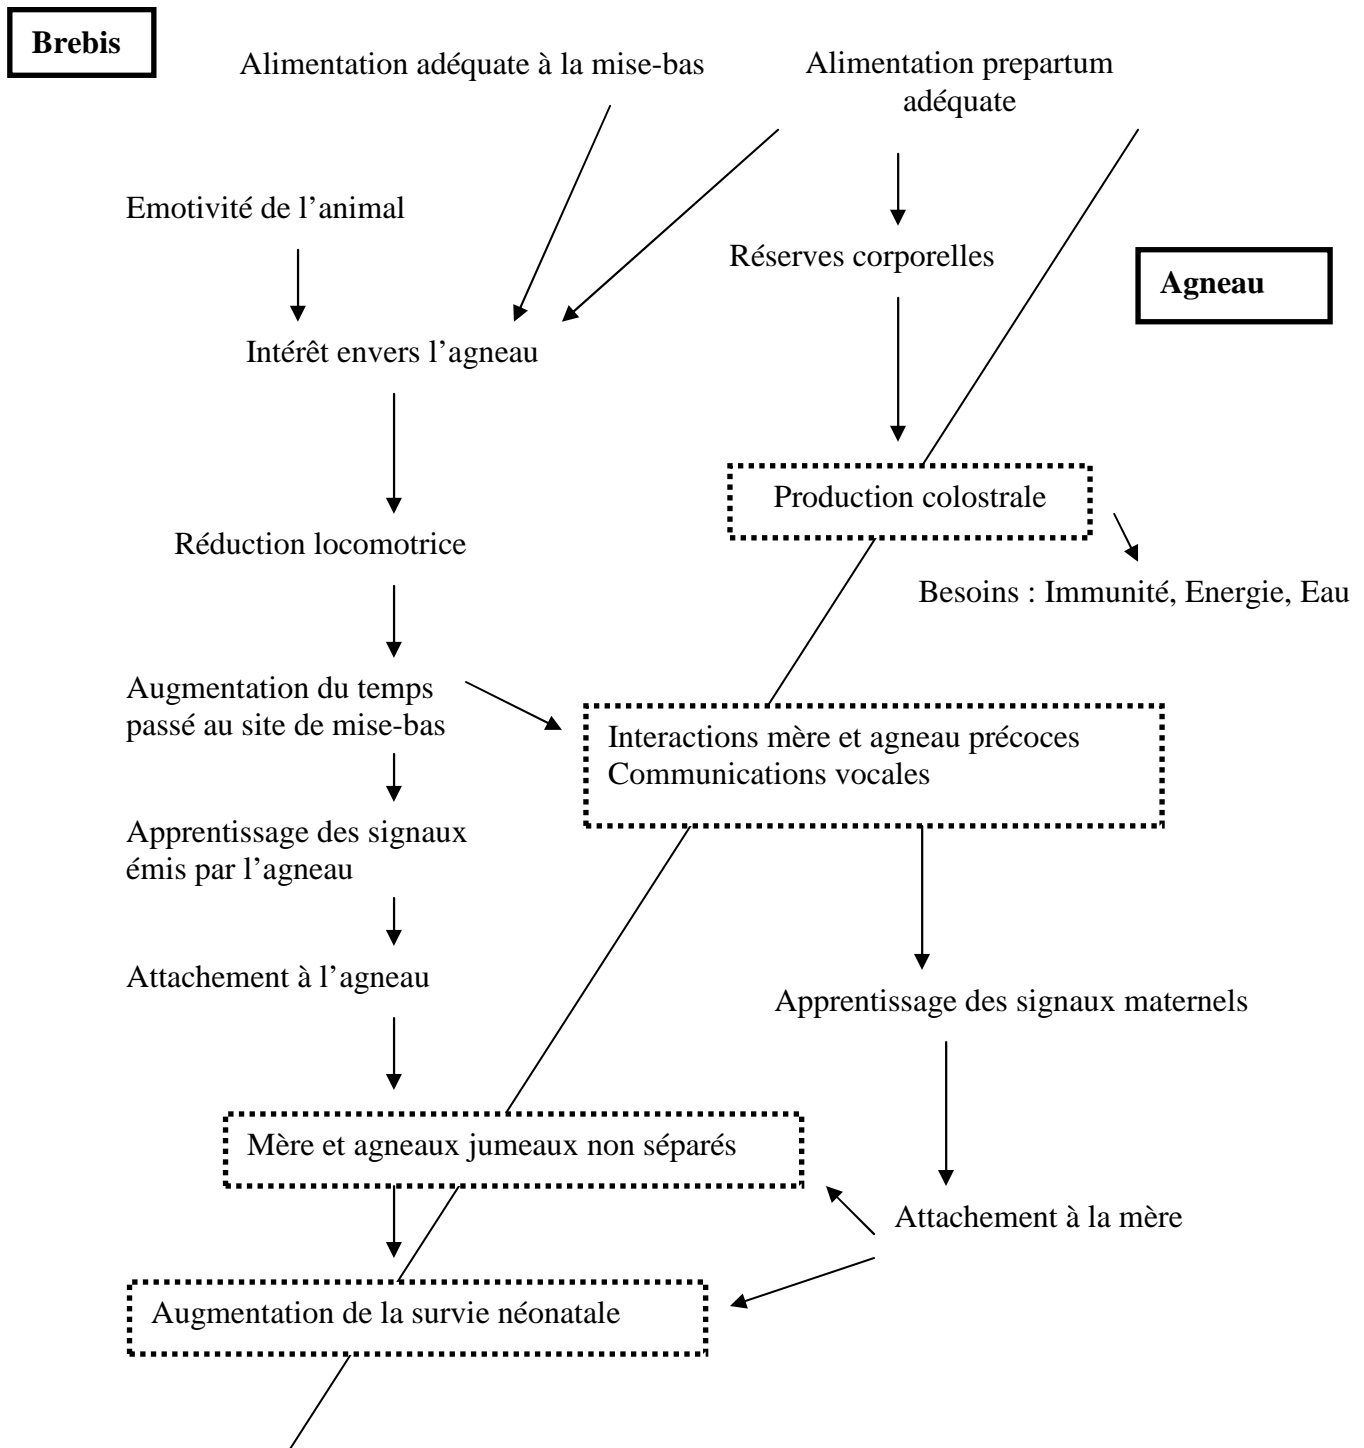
Brebis

Alimentation adéquate à la mise-bas

Alimentation prepartum adéquate

Emotivité de l’animal

Réserves corporelles

Agneau

Intérêt envers l’agneau

Production colostrale

Réduction locomotrice

Besoins : Immunité, Energie, Eau

Augmentation du temps passé au site de mise-bas

Interactions mère et agneau précoces
Communications vocales

Apprentissage des signaux émis par l’agneau

Attachement à l’agneau

Apprentissage des signaux maternels

Mère et agneaux jumeaux non séparés

Attachement à la mère

Augmentation de la survie néonatale